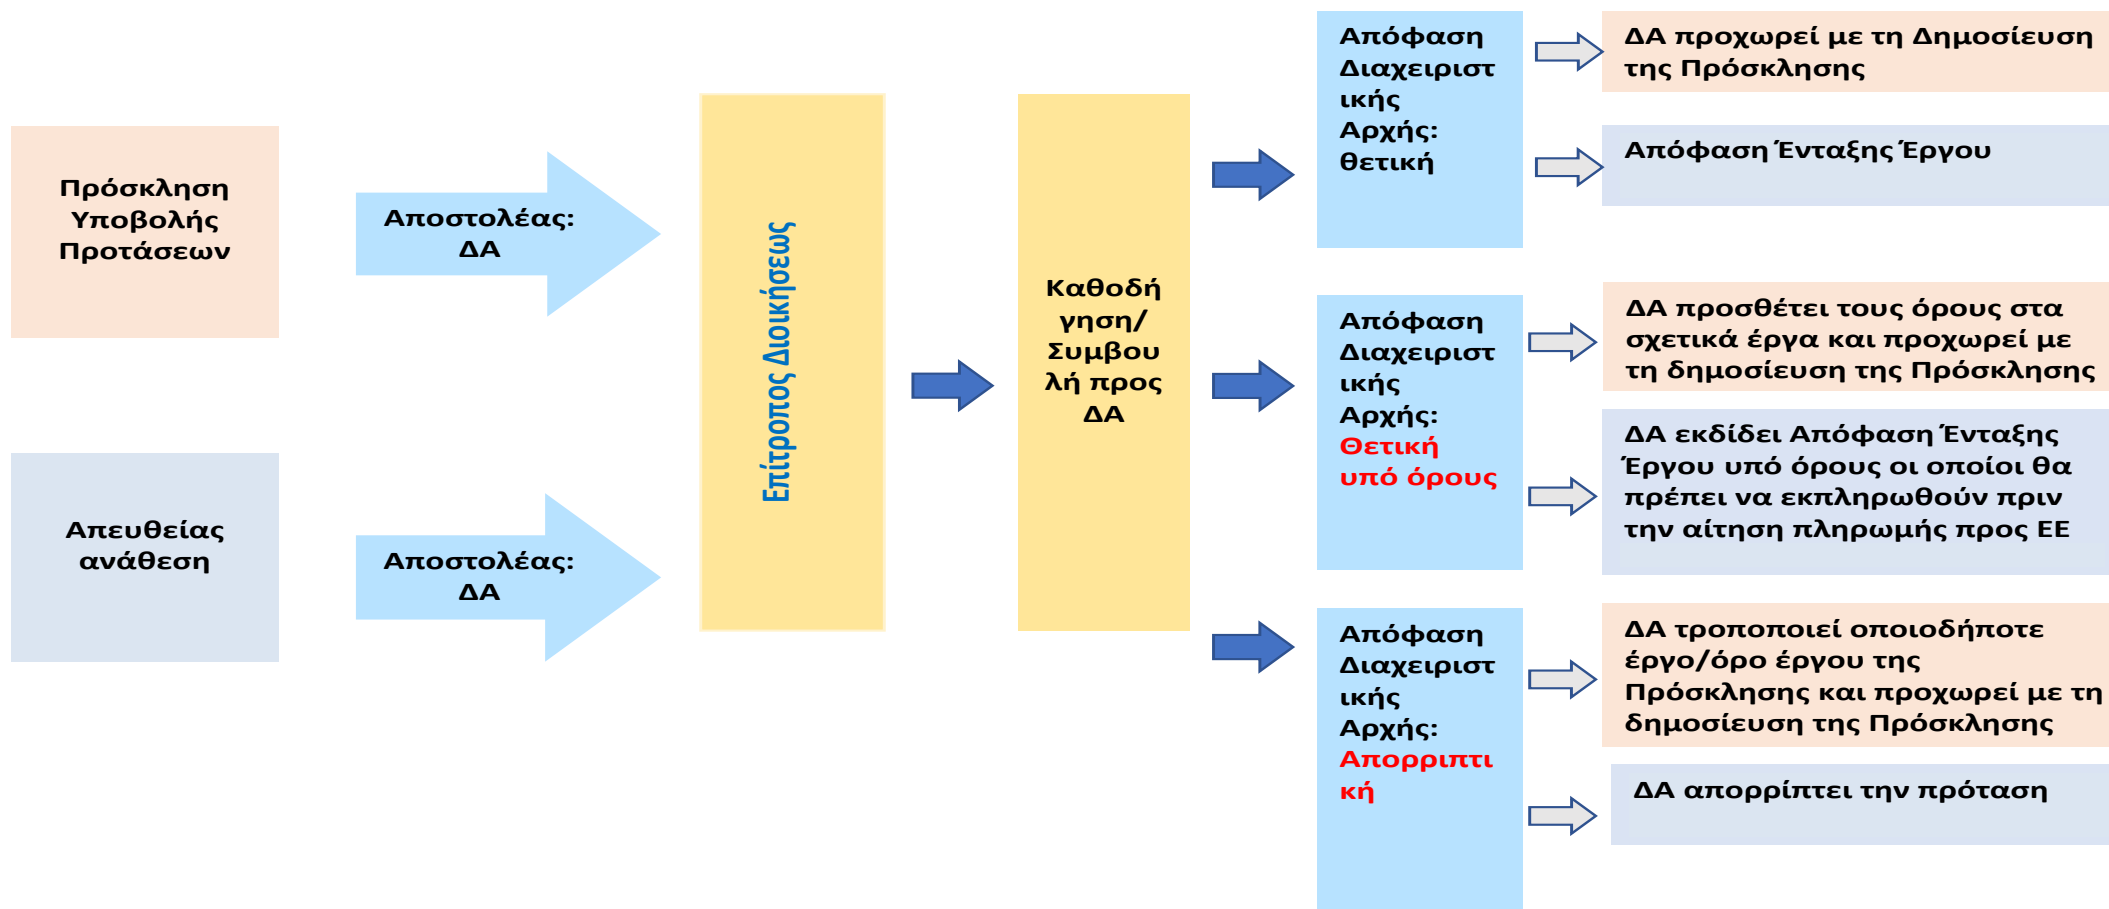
Πρόσκληση Υποβολής Προτάσεων

Απευθείας ανάθεση

Αποστολέας: ΔΑ

Αποστολέας: ΔΑ

Επίτροπος Διοικήσεως

Καθοδήγηση/ Συμβουλή προς ΔΑ

Απόφαση Διαχειριστικής Αρχής: θετική

ΔΑ προχωρεί με τη Δημοσίευση της Πρόσκλησης

Απόφαση Ένταξης Έργου

Απόφαση Διαχειριστικής Αρχής: Θετική υπό όρους

ΔΑ προσθέτει τους όρους στα σχετικά έργα και προχωρεί με τη δημοσίευση της Πρόσκλησης

ΔΑ εκδίδει Απόφαση Ένταξης Έργου υπό όρους οι οποίοι θα πρέπει να εκπληρωθούν πριν την αίτηση πληρωμής προς ΕΕ

Απόφαση Διαχειριστικής Αρχής: Απορριπτική

ΔΑ τροποποιεί οποιοδήποτε έργο/όρο έργου της Πρόσκλησης και προχωρεί με τη δημοσίευση της Πρόσκλησης

ΔΑ απορρίπτει την πρόταση